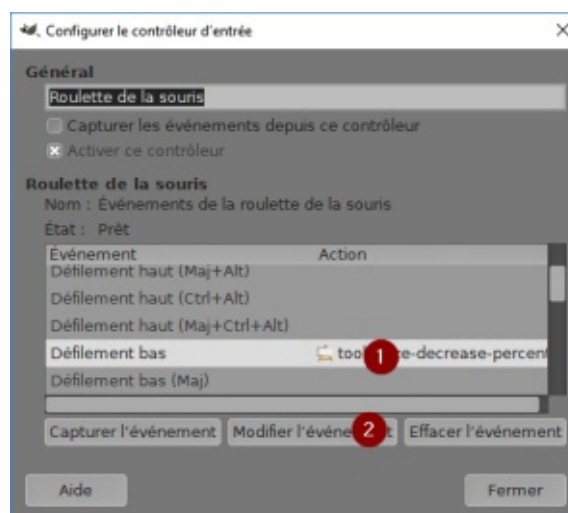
Configurer le contrôleur d'entrée

Général

Roulette de la souris

Capturer les événements depuis ce contrôleur

Activer ce contrôleur

Roulette de la souris

Nom : Événements de la roulette de la souris

État : Prêt

| Événement | Action |
|---|---|
| Défilement haut (Maj+Alt) | |
| Défilement haut (Ctrl+Alt) | |
| Défilement haut (Maj+Ctrl+Alt) | |
| Défilement bas | too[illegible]e-decrease-percent |
| Défilement bas (Maj) | |

1

Capturer l'événement | Modifier l'événe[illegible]t | Effacer l'événement

2

Aide

Fermer